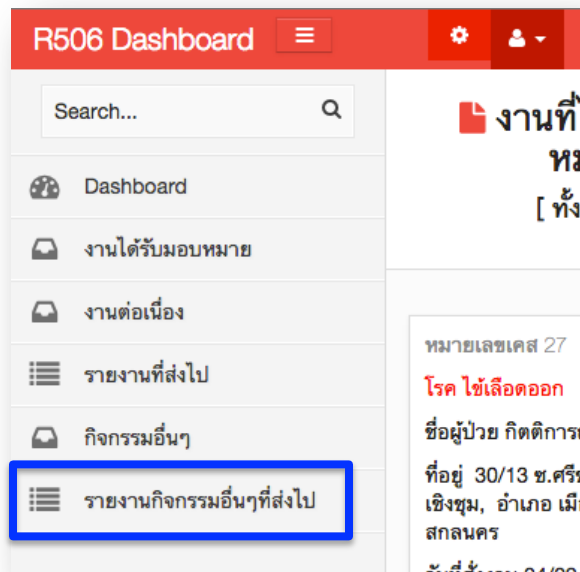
R506 Dashboard

Search...

Dashboard

งานได้รับมอบหมาย

งานต่อเนื่อง

รายงานที่ส่งไป

กิจกรรมอื่นๆ

รายงานกิจกรรมอื่นๆที่ส่งไป

งานที่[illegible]
หม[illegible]
[ ทั้ง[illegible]

หมายเลขเคส 27

โรค ไข้เลือดออก

ชื่อผู้ป่วย กิตติการ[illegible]

ที่อยู่ 30/13 ซ.ศรี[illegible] เชิงชุม, อำเภอ เมื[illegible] สกลนคร

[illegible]